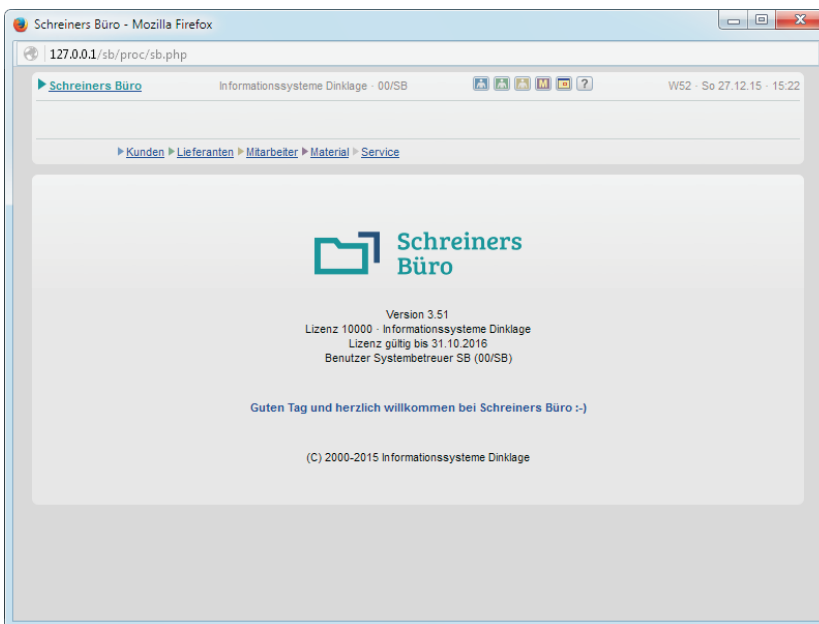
Schreiners Büro - Mozilla Firefox

127.0.0.1/sb/proc/sb.php

Schreiners Büro Informationssysteme Dinklage · 00/SB M ? W52 · So 27.12.15 · 15:22

Kunden Lieferanten Mitarbeiter Material Service

Schreiners Büro

Version 3.51
Lizenz 10000 · Informationssysteme Dinklage
Lizenz gültig bis 31.10.2016
Benutzer Systembetreuer SB (00/SB)

Guten Tag und herzlich willkommen bei Schreiners Büro :-)

(C) 2000-2015 Informationssysteme Dinklage